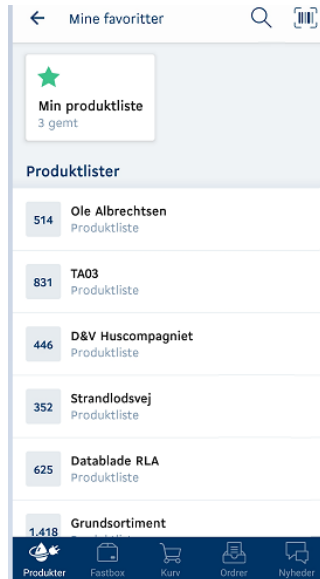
← Mine favoritter

Min produktliste
3 gemt

Produktlister

514 Ole Albrechtsen
Produktliste

831 TA03
Produktliste

446 D&V Huscompagniet
Produktliste

352 Strandlodsvej
Produktliste

625 Datablade RLA
Produktliste

1.418 Grundsortiment
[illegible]

Produkter Fastbox Kurv Ordrer Nyheder